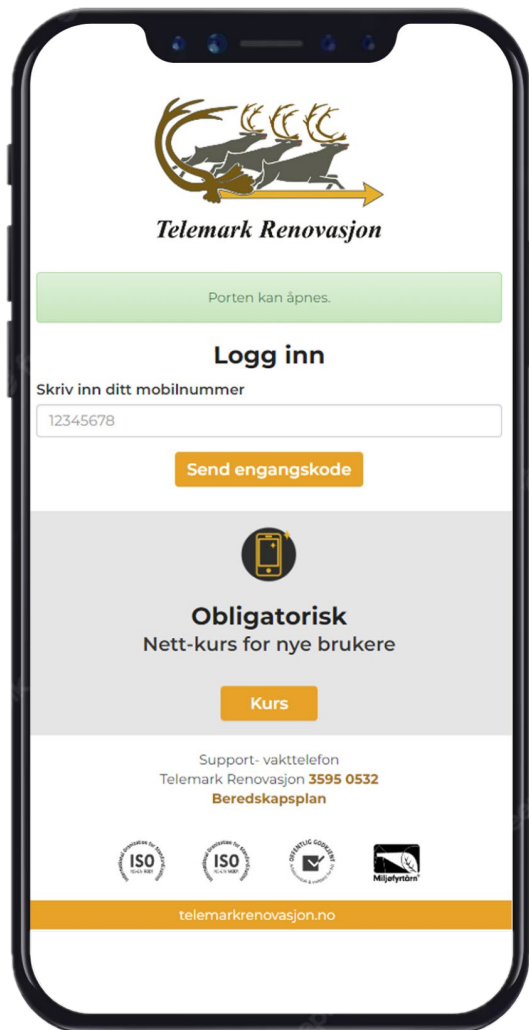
Telemark Renovasjon

Porten kan åpnes.

Logg inn

Skriv inn ditt mobilnummer

12345678

Send engangskode

Obligatorisk

Nett-kurs for nye brukere

Kurs

Support- vakttelefon

Telemark Renovasjon 3595 0532

Beredskapsplan

ISO

ISO

OFFENTLIG GODKJENT

Miljøfyrtårn

telemarkrenovasjon.no